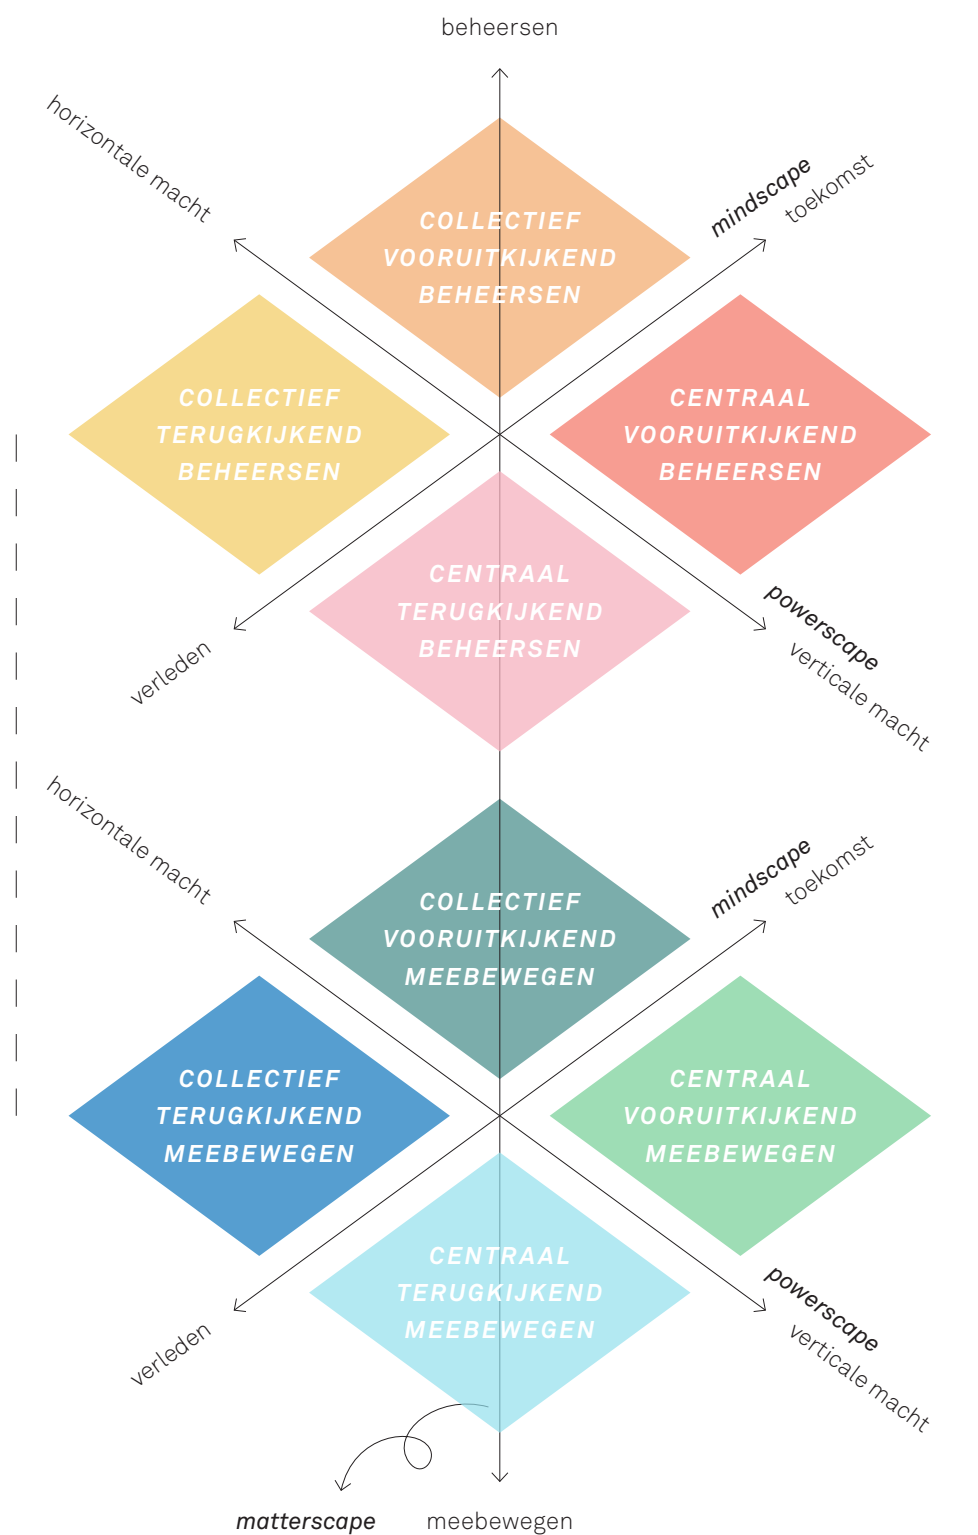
beheersen

horizontale macht

mindscape toekomst

COLLECTIEF VOORUITKIJKEND BEHEERSEN

COLLECTIEF TERUGKIJKEND BEHEERSEN

CENTRAAL VOORUITKIJKEND BEHEERSEN

CENTRAAL TERUGKIJKEND BEHEERSEN

verleden

powerscape verticale macht

horizontale macht

mindscape toekomst

COLLECTIEF VOORUITKIJKEND MEEBEWEGEN

COLLECTIEF TERUGKIJKEND MEEBEWEGEN

CENTRAAL VOORUITKIJKEND MEEBEWEGEN

CENTRAAL TERUGKIJKEND MEEBEWEGEN

verleden

powerscape verticale macht

matterscape meebewegen